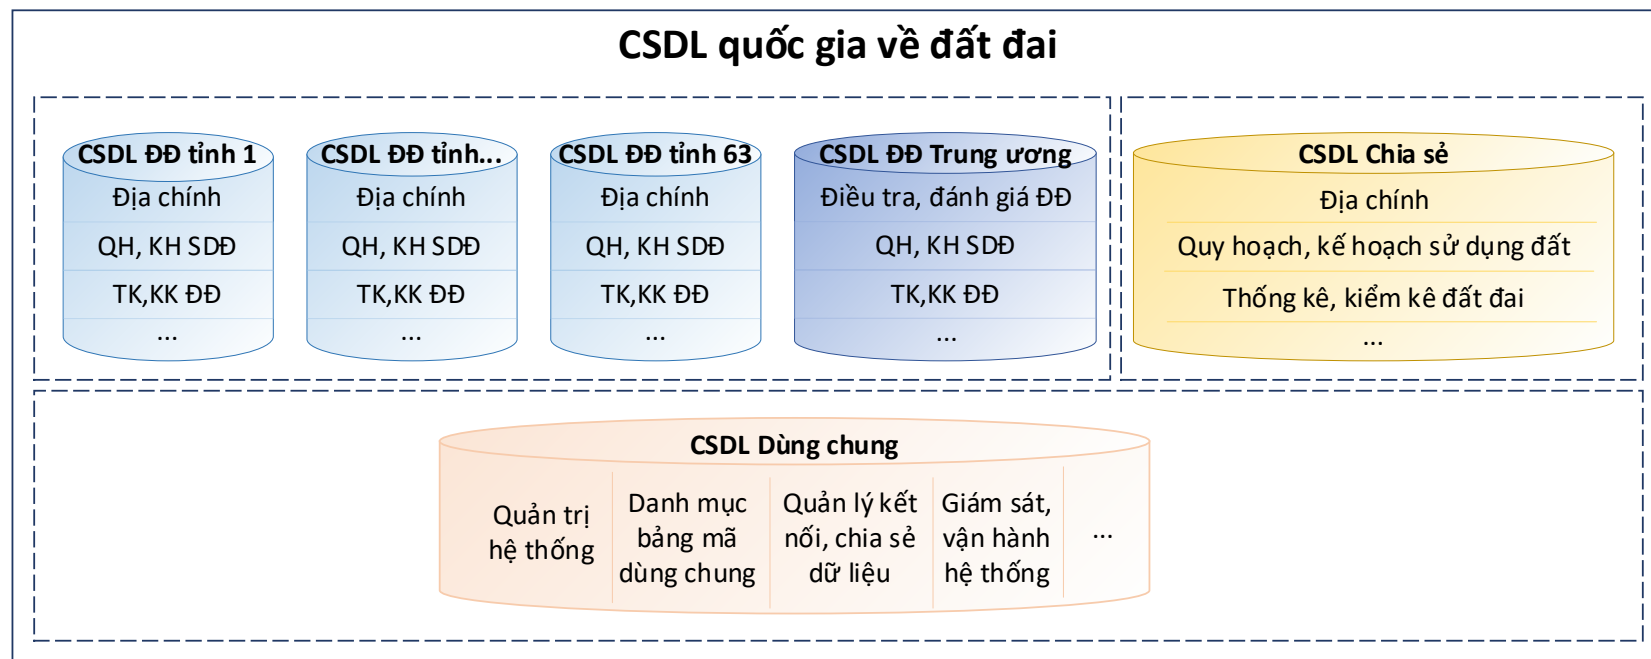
CSDL quốc gia về đất đai

CSDL ĐĐ tỉnh 1
Địa chính
QH, KH SDĐ
TK,KK ĐĐ
...

CSDL ĐĐ tỉnh...
Địa chính
QH, KH SDĐ
TK,KK ĐĐ
...

CSDL ĐĐ tỉnh 63
Địa chính
QH, KH SDĐ
TK,KK ĐĐ
...

CSDL ĐĐ Trung ương
Điều tra, đánh giá ĐĐ
QH, KH SDĐ
TK,KK ĐĐ
...

CSDL Chia sẻ
Địa chính
Quy hoạch, kế hoạch sử dụng đất
Thống kê, kiểm kê đất đai
...

CSDL Dùng chung
Quản trị hệ thống
Danh mục bảng mã dùng chung
Quản lý kết nối, chia sẻ dữ liệu
Giám sát, vận hành hệ thống
...